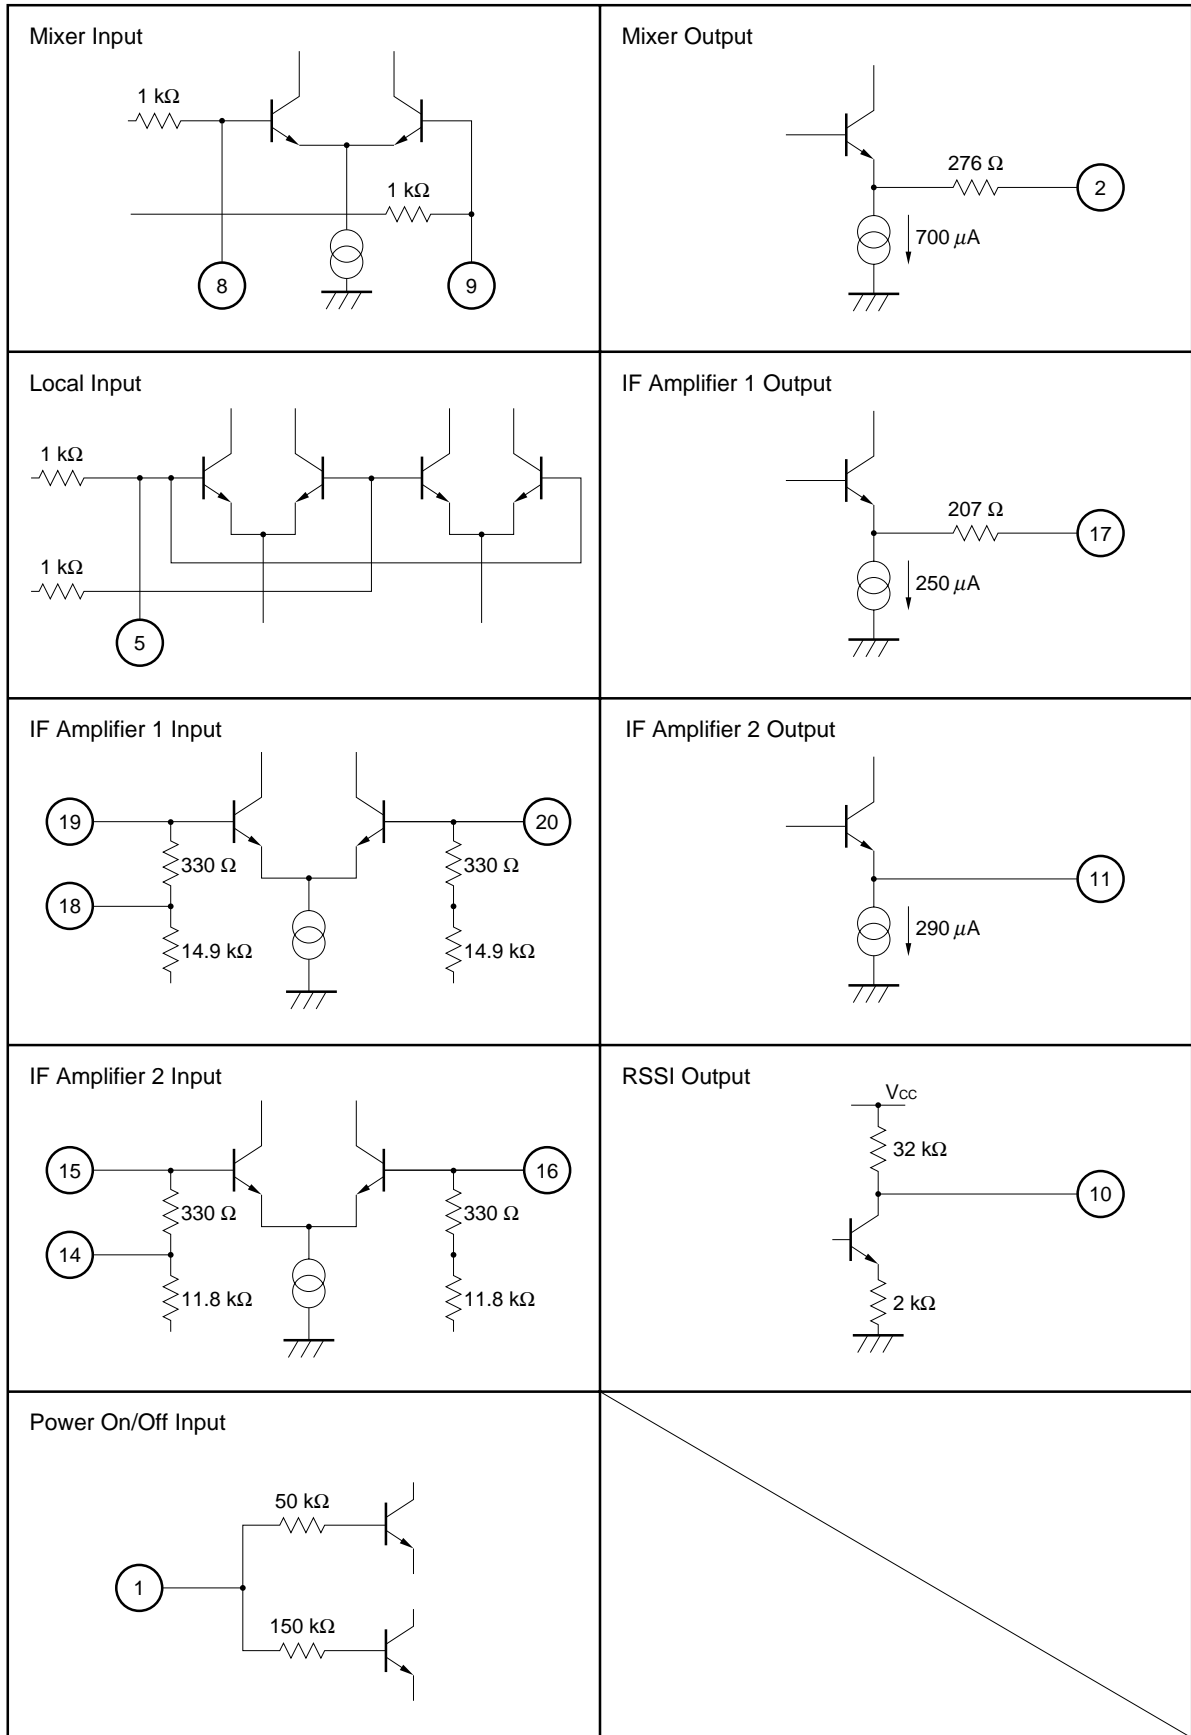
Mixer Input

1 kΩ

1 kΩ

8

9

Mixer Output

276 Ω

2

700 $\mu$A

Local Input

1 kΩ

1 kΩ

5

IF Amplifier 1 Output

207 Ω

17

250 $\mu$A

IF Amplifier 1 Input

19

20

330 Ω

330 Ω

18

14.9 kΩ

14.9 kΩ

IF Amplifier 2 Output

11

290 $\mu$A

IF Amplifier 2 Input

15

16

330 Ω

330 Ω

14

11.8 kΩ

11.8 kΩ

RSSI Output

$V_{CC}$

32 kΩ

10

2 kΩ

Power On/Off Input

50 kΩ

1

150 kΩ